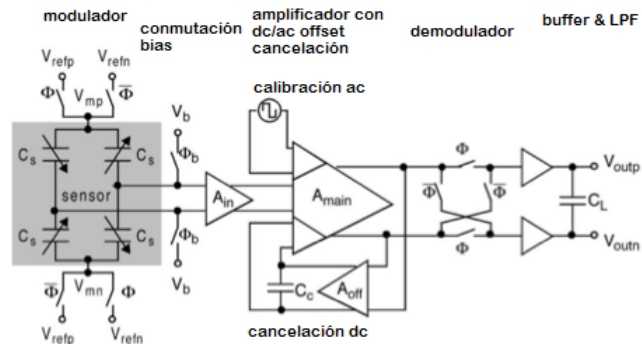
modulador

conmutación bias

amplificador con dc/ac offset cancelación

demodulador

buffer & LPF

$V_{refp}$ $V_{refn}$

$\Phi$ $V_{mp}$ $\overline{\Phi}$

calibración ac

$V_b$

$\Phi_b$

$C_s$ $C_s$

sensor

$C_s$ $C_s$

$A_{in}$

$A_{main}$

$\Phi$

$\overline{\Phi}$ $\overline{\Phi}$

$\Phi$

$V_{outp}$

$C_L$

$V_{outn}$

$\Phi_b$

$V_b$

$C_c$ $A_{off}$

$\overline{\Phi}$ $V_{mn}$ $\Phi$

$V_{refp}$ $V_{refn}$

cancelación dc